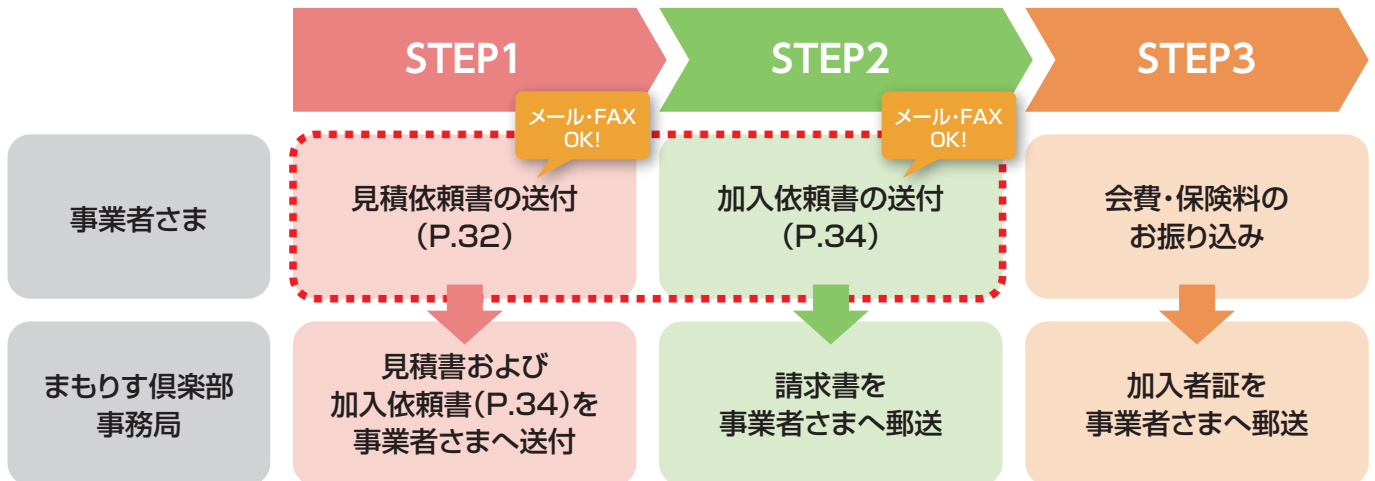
STEP1

STEP2

STEP3

事業者さま

メール・FAX OK!

見積依頼書の送付 （P.32）

メール・FAX OK!

加入依頼書の送付 （P.34）

会費・保険料の お振り込み

まもりす倶楽部 事務局

見積書および 加入依頼書（P.34）を 事業者さまへ送付

請求書を 事業者さまへ郵送

加入者証を 事業者さまへ郵送